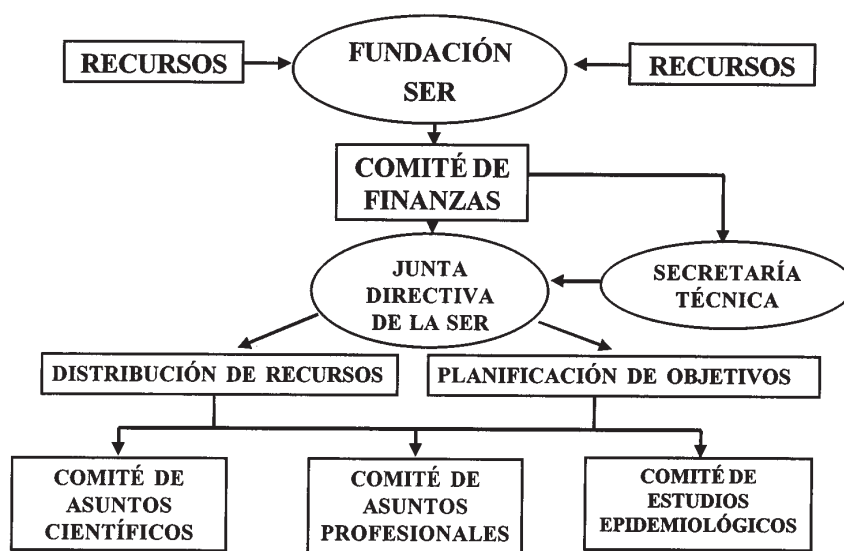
RECURSOS

FUNDACIÓN SER

RECURSOS

COMITÉ DE FINANZAS

JUNTA DIRECTIVA DE LA SER

SECRETARÍA TÉCNICA

DISTRIBUCIÓN DE RECURSOS

PLANIFICACIÓN DE OBJETIVOS

COMITÉ DE ASUNTOS CIENTÍFICOS

COMITÉ DE ASUNTOS PROFESIONALES

COMITÉ DE ESTUDIOS EPIDEMIOLÓGICOS